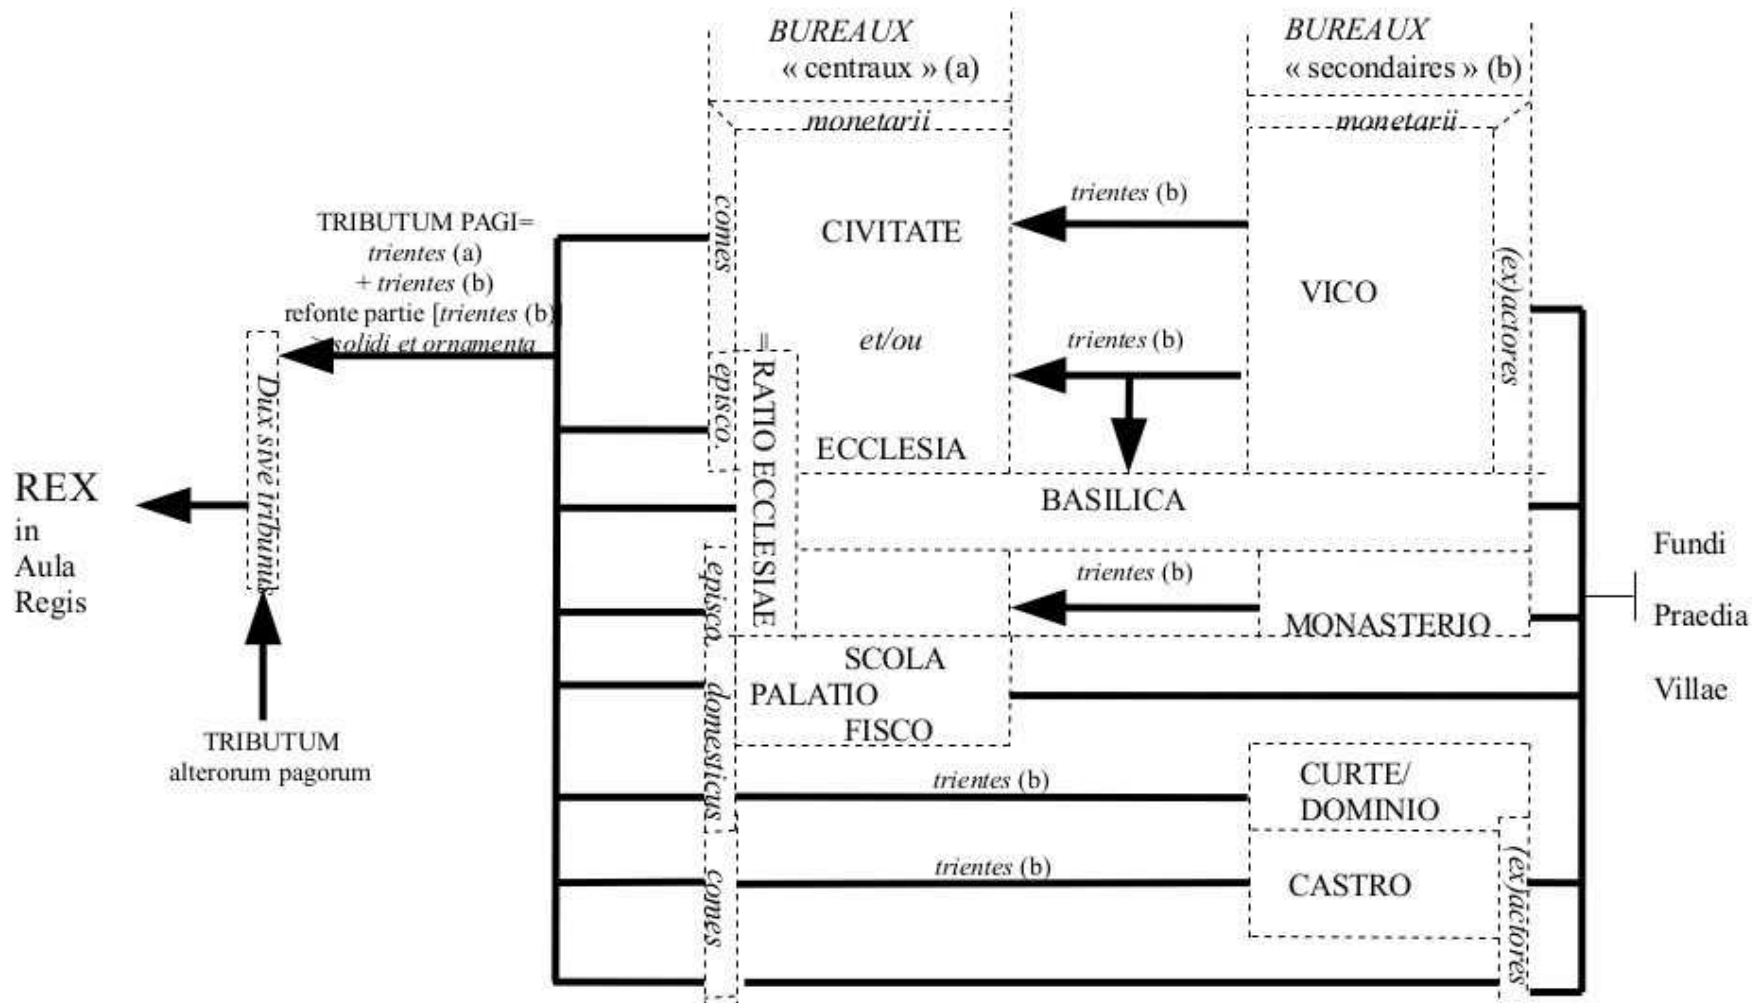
*BUREAUX* « centraux » (a)

*BUREAUX* « secondaires » (b)

*monetarii*

*monetarii*

*comes*

*trientes* (b)

CIVITATE

VICO

*(ex)actores*

TRIBUTUM PAGI= *trientes* (a) + *trientes* (b) refonte partie [*trientes* (b) > *solidi et ornamenta*

*et/ou*

*trientes* (b)

*Dux sive tribunus*

*episco.*

= RATIO ECCLESIAE

ECCLESIA

REX in Aula Regis

BASILICA

Fundi

Praedia

Villae

*episco.*

*trientes* (b)

MONASTERIO

SCOLA PALATIO FISCO

*domesticus*

TRIBUTUM alterorum pagorum

*trientes* (b)

CURTE/ DOMINIO

*trientes* (b)

CASTRO

*comes*

*(ex)actores*